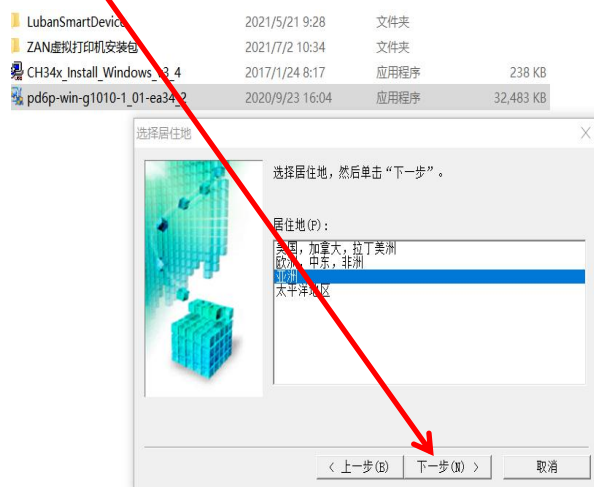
| | | | |
|---|---|---|---|
| LubanSmartDevice | 2021/5/21 9:28 | 文件夹 | |
| ZAN虚拟打印机安装包 | 2021/7/2 10:34 | 文件夹 | |
| CH34x_Install_Windows_v3_4 | 2017/1/24 8:17 | 应用程序 | 238 KB |
| pd6p-win-g1010-1_01-ea34_2 | 2020/9/23 16:04 | 应用程序 | 32,483 KB |

选择居住地

选择居住地，然后单击“下一步”。

居住地(P):

美国，加拿大，拉丁美洲
欧洲，中东，非洲
亚洲
太平洋地区

< 上一步(B)
下一步(N) >
取消